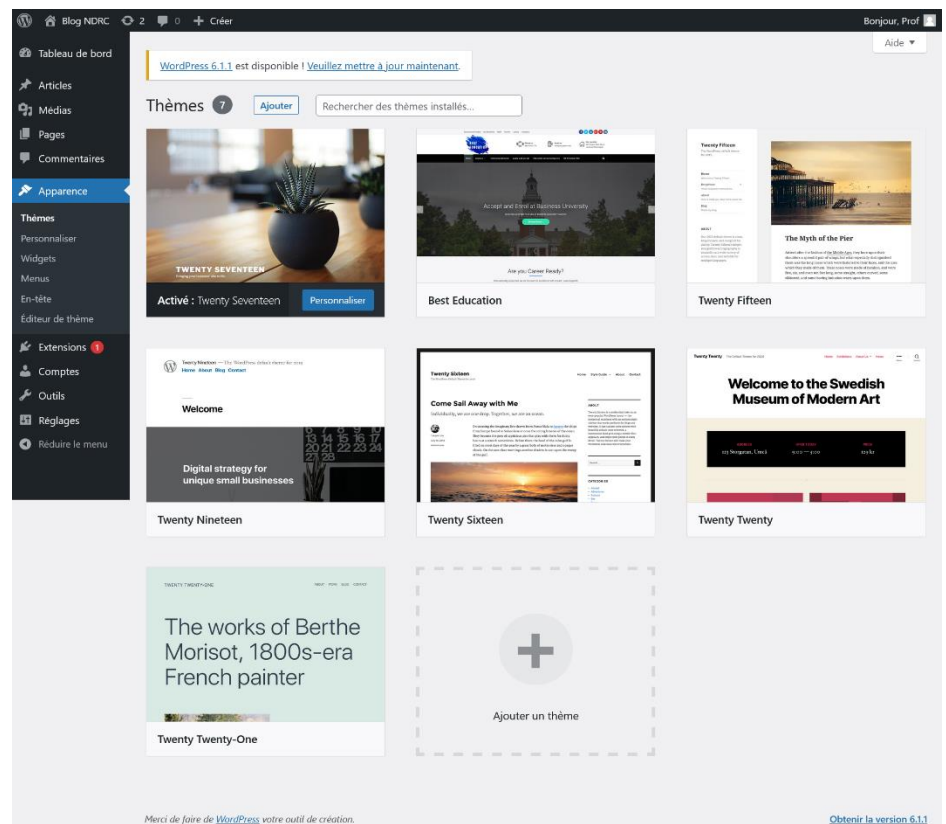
Blog NDRC 2 0 + Créer
Bonjour, Prof

Tableau de bord
Articles
Médias
Pages
Commentaires
Apparence
Thèmes
Personnaliser
Widgets
Menus
En-tête
Éditeur de thème
Extensions 1
Comptes
Outils
Réglages
Réduire le menu

Aide ▼

WordPress 6.1.1 est disponible ! Veuillez mettre à jour maintenant.

Thèmes 7 Ajouter Rechercher des thèmes installés…

TWENTY SEVENTEEN
Activé : Twenty Seventeen Personnaliser

Accept and Enrol at Business University
Are you Career Ready?
Best Education

Twenty Fifteen
The Myth of the Pier
Twenty Fifteen

Twenty Nineteen — The WordPress default theme for 2019
Home About Blog Contact
Welcome
Digital strategy for unique small businesses
Twenty Nineteen

Twenty Sixteen
Come Sail Away with Me
Twenty Sixteen

Twenty Twenty
Welcome to the Swedish Museum of Modern Art
Twenty Twenty

TWENTY TWENTY-ONE
The works of Berthe Morisot, 1800s-era French painter
Twenty Twenty-One

Ajouter un thème

Merci de faire de WordPress votre outil de création.
Obtenir la version 6.1.1